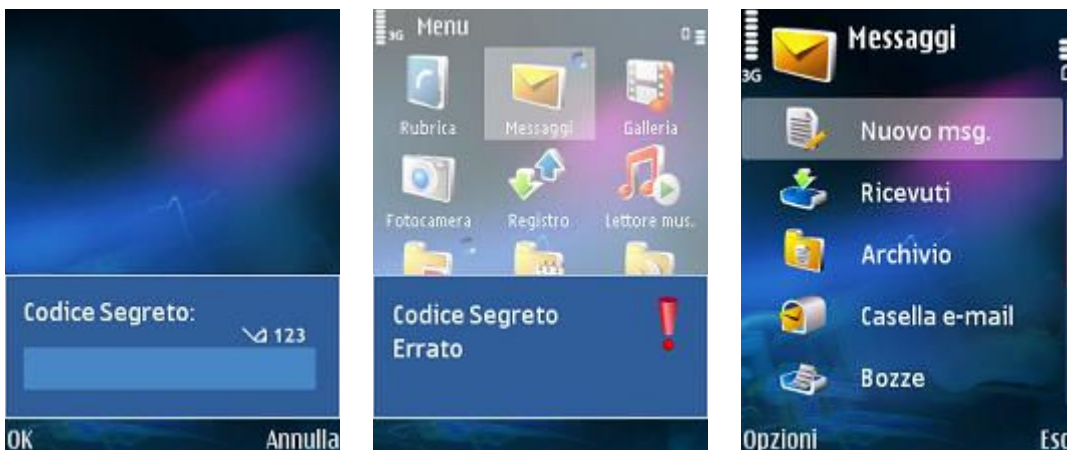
Codice Segreto:
123

OK Annulla

3G Menu

Rubrica Messaggi Galleria

Fotocamera Registro Lettore mus.

Codice Segreto Errato

3G Messaggi

Nuovo msg.

Ricevuti

Archivio

Casella e-mail

Bozze

Opzioni Esc